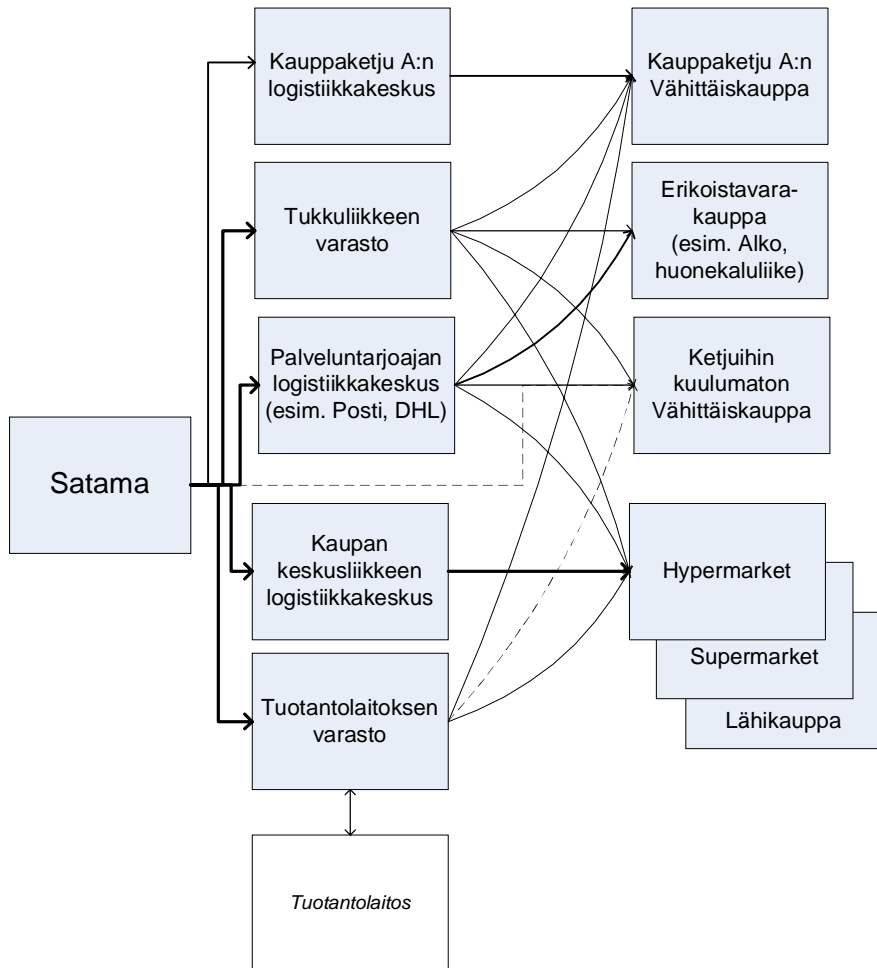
Kauppaketju A:n logistiikkakeskus

Kauppaketju A:n Vähittäiskauppa

Tukkuliikkeen varasto

Erikoistavarakauppa (esim. Alko, huonekaluliike)

Palveluntarjoajan logistiikkakeskus (esim. Posti, DHL)

Ketjuihin kuulumaton Vähittäiskauppa

Satama

Kaupan keskusliikkeen logistiikkakeskus

Hypermarket

Supermarket

Lähikauppa

Tuotantolaitoksen varasto

Tuotantolaitos